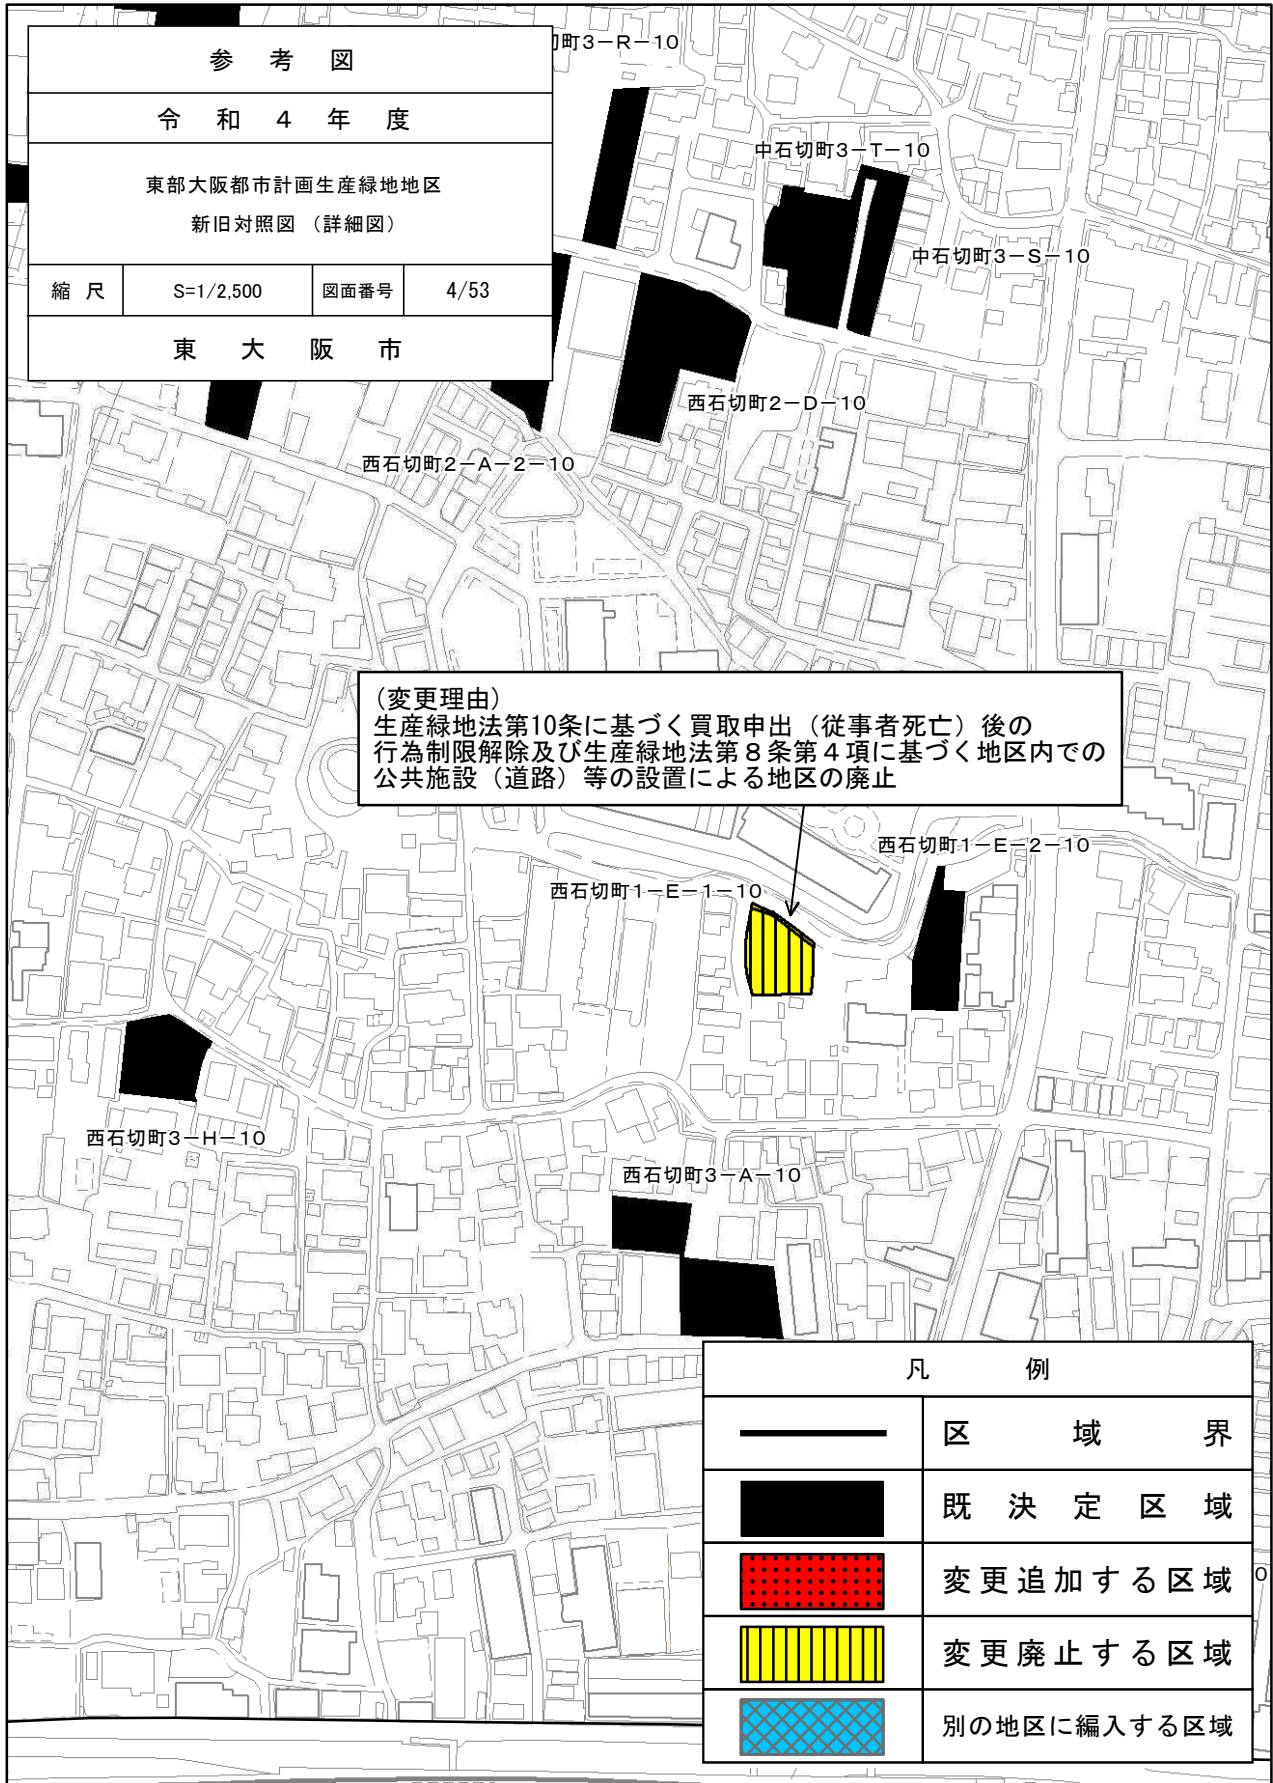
参考図

令和4年度

東部大阪都市計画生産緑地地区
新旧対照図（詳細図）

| 縮尺 | S=1/2,500 | 図面番号 | 4/53 |
|---|---|---|---|

東大阪市

切町3－R－10

中石切町3－T－10

中石切町3－S－10

西石切町2－D－10

西石切町2－A－2－10

（変更理由）
生産緑地法第10条に基づく買取申出（従事者死亡）後の行為制限解除及び生産緑地法第８条第４項に基づく地区内での公共施設（道路）等の設置による地区の廃止

西石切町1－E－2－10

西石切町1－E－1－10

西石切町3－H－10

西石切町3－A－10

凡例

| | |
|---|---|
| | 区域界 |
| | 既決定区域 |
| | 変更追加する区域 |
| | 変更廃止する区域 |
| | 別の地区に編入する区域 |